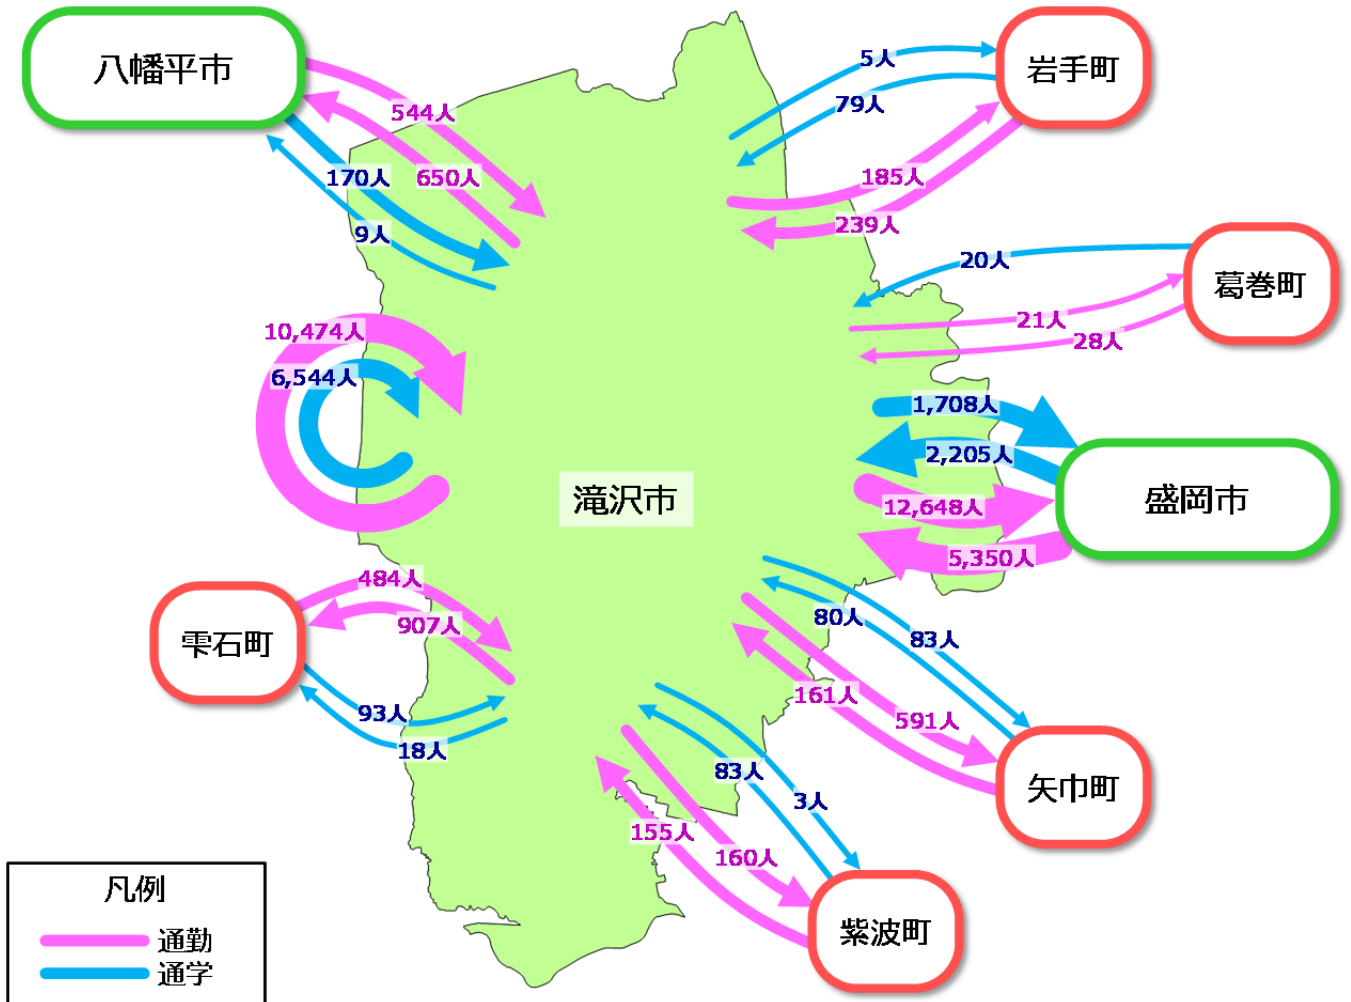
八幡平市

544人

650人

170人

9人

岩手町

5人

79人

185人

239人

葛巻町

20人

21人

28人

10,474人

6,544人

滝沢市

1,708人

2,205人

12,648人

5,350人

盛岡市

雫石町

484人

907人

93人

18人

80人

83人

161人

591人

矢巾町

83人

3人

155人

160人

紫波町

凡例

通勤

通学